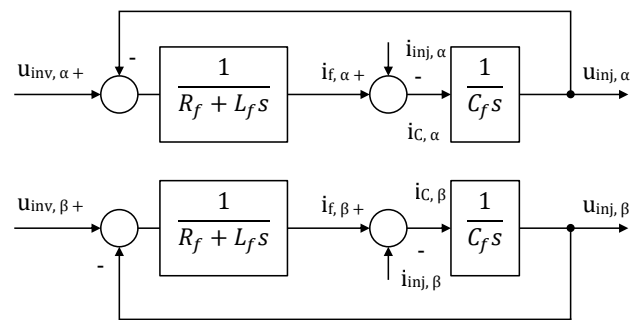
$u_{inv,\,\alpha}$ +

-

$\frac{1}{R_f + L_f s}$

$i_{f,\,\alpha}$ +

$i_{inj,\,\alpha}$

-

$\frac{1}{C_f s}$

$u_{inj,\,\alpha}$

$i_{C,\,\alpha}$

$u_{inv,\,\beta}$ +

$\frac{1}{R_f + L_f s}$

$i_{f,\,\beta}$ +

$i_{C,\,\beta}$

$\frac{1}{C_f s}$

$u_{inj,\,\beta}$

-

-

$i_{inj,\,\beta}$